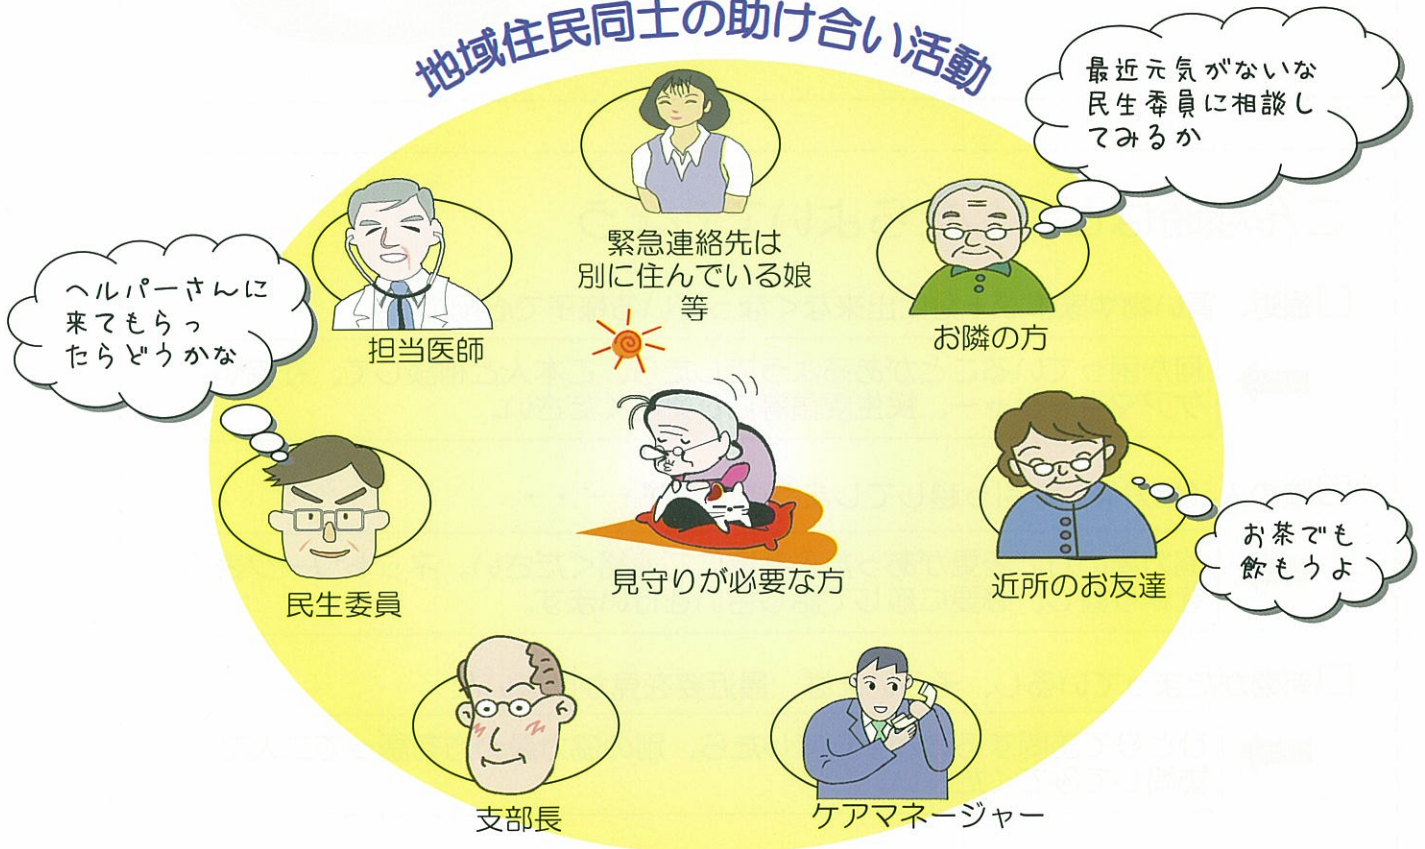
地域住民同士の助け合い活動

最近元気がないな
民生委員に相談し
てみるか

緊急連絡先は
別に住んでいる娘
等

担当医師

お隣の方

ヘルパーさんに
来てもらっ
たらどうかな

見守りが必要な方

民生委員

近所のお友達

お茶でも
飲もうよ

支部長

ケアマネージャー